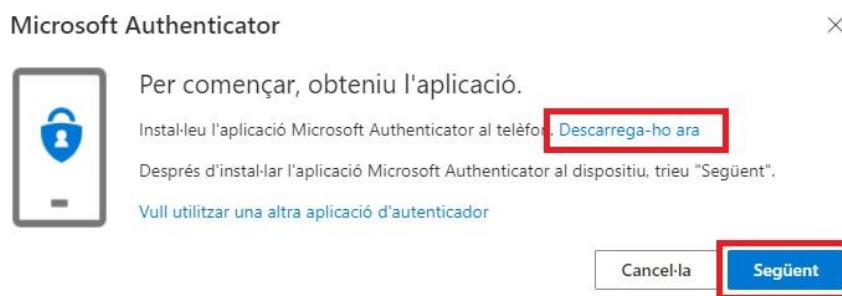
Microsoft Authenticator

×

Per començar, obteniu l'aplicació.

Instal·leu l'aplicació Microsoft Authenticator al telèfon. Descarrega-ho ara

Després d'instal·lar l'aplicació Microsoft Authenticator al dispositiu, trieu "Següent".

Vull utilitzar una altra aplicació d'autenticador

Cancel·la

Següent